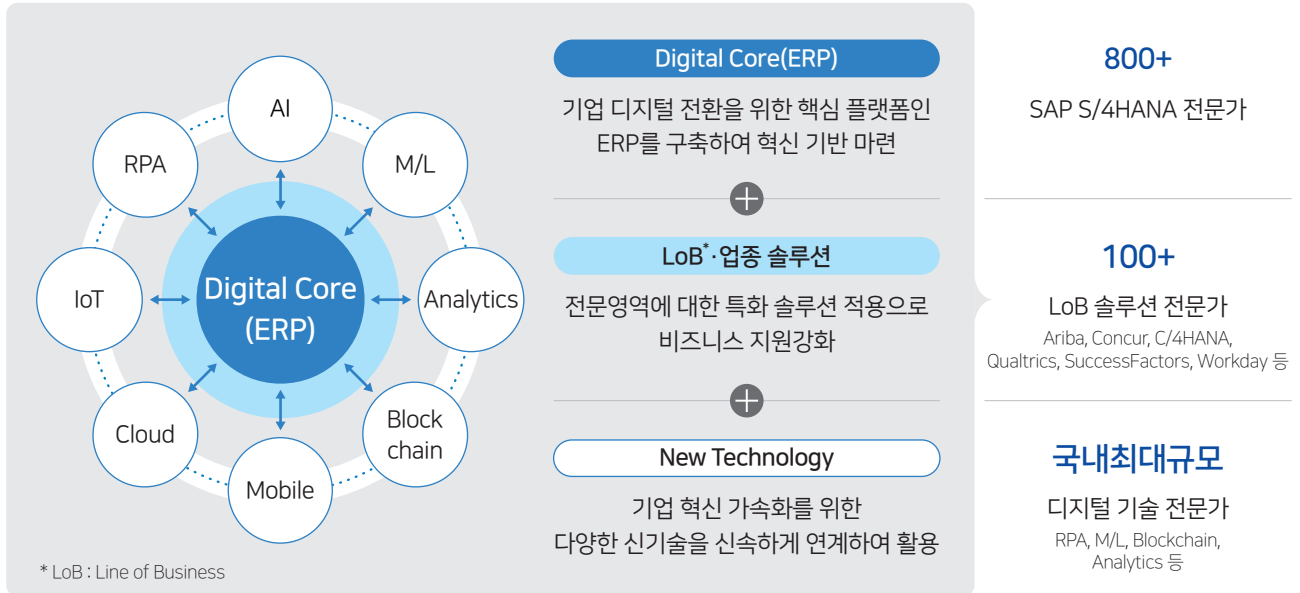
AI
M/L
RPA
IoT
Digital Core (ERP)
Analytics
Cloud
Block chain
Mobile

* LoB : Line of Business

Digital Core(ERP)

기업 디지털 전환을 위한 핵심 플랫폼인 ERP를 구축하여 혁신 기반 마련

LoB*·업종 솔루션

전문영역에 대한 특화 솔루션 적용으로 비즈니스 지원강화

New Technology

기업 혁신 가속화를 위한 다양한 신기술을 신속하게 연계하여 활용

800+

SAP S/4HANA 전문가

100+

LoB 솔루션 전문가

Ariba, Concur, C/4HANA, Qualtrics, SuccessFactors, Workday 등

국내최대규모

디지털 기술 전문가

RPA, M/L, Blockchain, Analytics 등